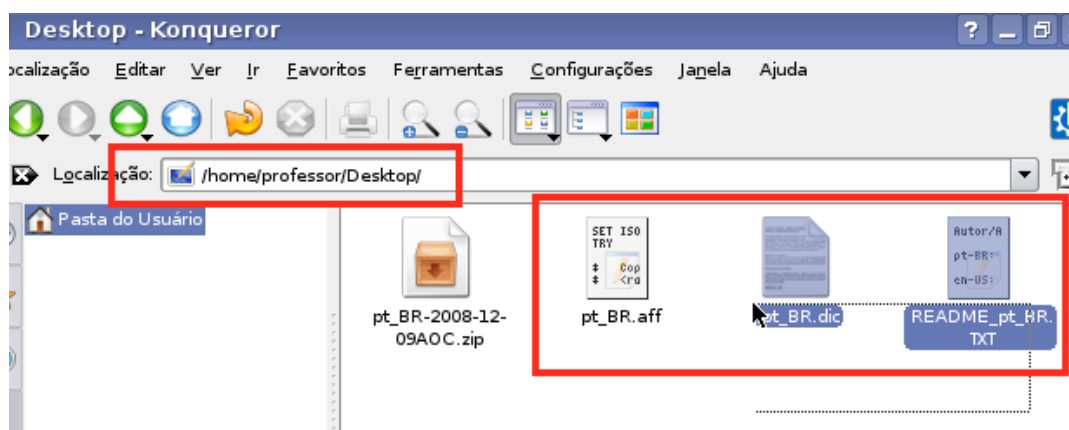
Desktop - Konqueror

ocalização Editar Ver Ir Favoritos Ferramentas Configurações Janela Ajuda

Localização: /home/professor/Desktop/

Pasta do Usuário

pt_BR-2008-12-09AOC.zip

SET ISO TRY Cop <ra

pt_BR.aff

pt_BR.dic

Autor/A pt-BR: en-US:

README_pt_BR.TXT